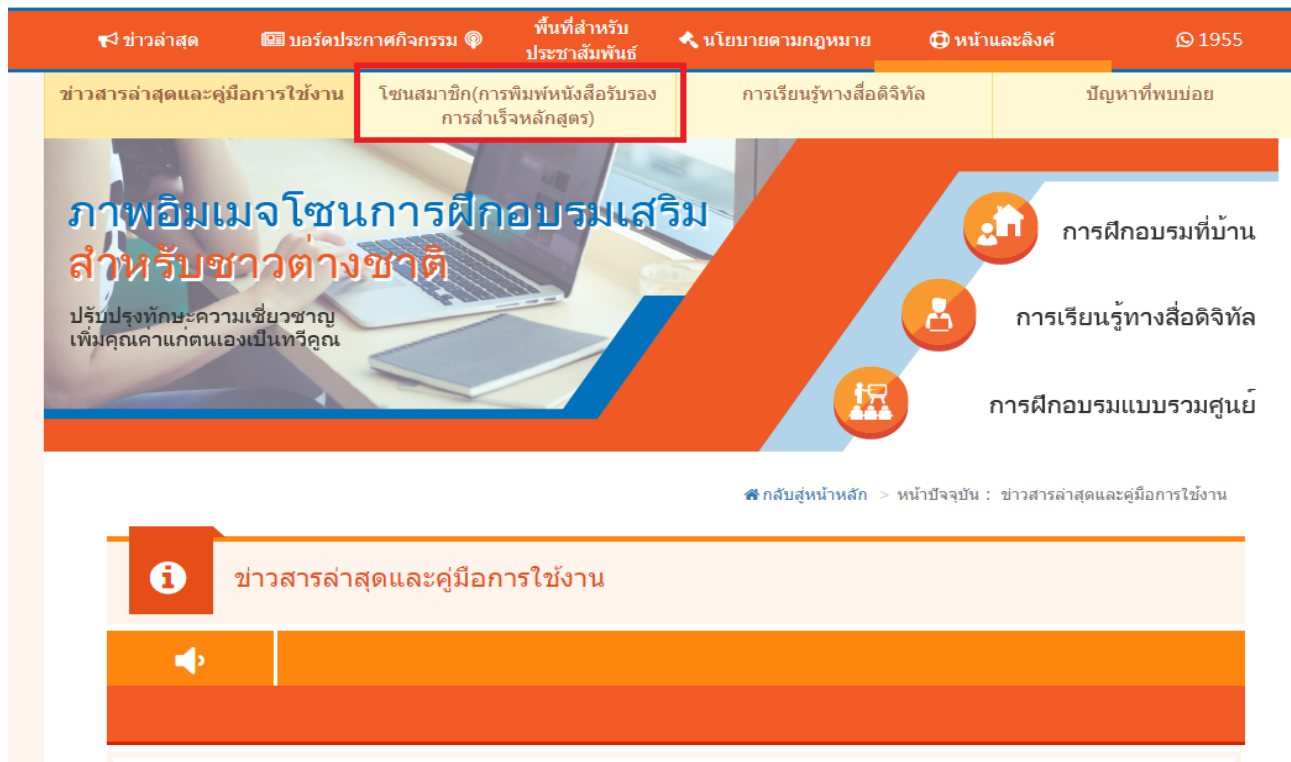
ข่าวล่าสุด บอร์ดประกาศกิจกรรม พื้นที่สำหรับประชาสัมพันธ์ นโยบายตามกฎหมาย หน้าและลิงค์ 1955

ข่าวสารล่าสุดและคู่มือการใช้งาน | โซนสมาชิก(การพิมพ์หนังสือรับรองการสำเร็จหลักสูตร) | การเรียนรู้ทางสื่อดิจิทัล | ปัญหาที่พบบ่อย

ภาพอิมเมจโซนการฝึกอบรมเสริม
สำหรับชาวต่างชาติ

ปรับปรุงทักษะความเชี่ยวชาญ
เพิ่มคุณค่าแก่ตนเองเป็นทวีคูณ

การฝึกอบรมที่บ้าน
การเรียนรู้ทางสื่อดิจิทัล
การฝึกอบรมแบบรวมศูนย์

กลับสู่หน้าหลัก > หน้าปัจจุบัน : ข่าวสารล่าสุดและคู่มือการใช้งาน

ข่าวสารล่าสุดและคู่มือการใช้งาน